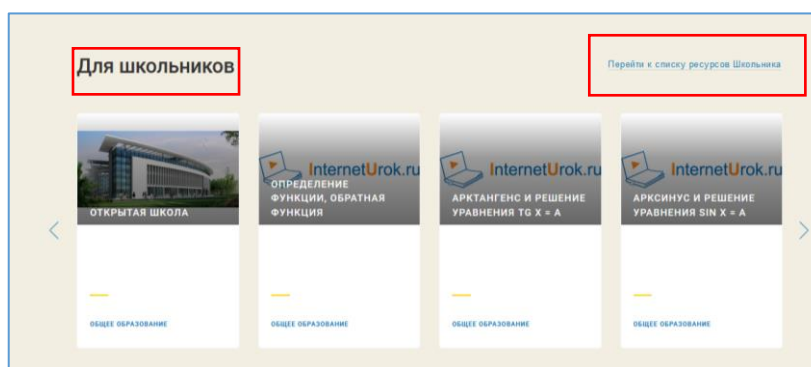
Для школьников

Перейти к списку ресурсов Школьника

ОТКРЫТАЯ ШКОЛА

ОБЩЕЕ ОБРАЗОВАНИЕ

InternetUrok.ru

ОПРЕДЕЛЕНИЕ ФУНКЦИИ, ОБРАТНАЯ ФУНКЦИЯ

ОБЩЕЕ ОБРАЗОВАНИЕ

InternetUrok.ru

АРКТАНГЕНС И РЕШЕНИЕ УРАВНЕНИЯ TG X = A

ОБЩЕЕ ОБРАЗОВАНИЕ

InternetUrok.ru

АРКСИНУС И РЕШЕНИЕ УРАВНЕНИЯ SIN X = A

ОБЩЕЕ ОБРАЗОВАНИЕ